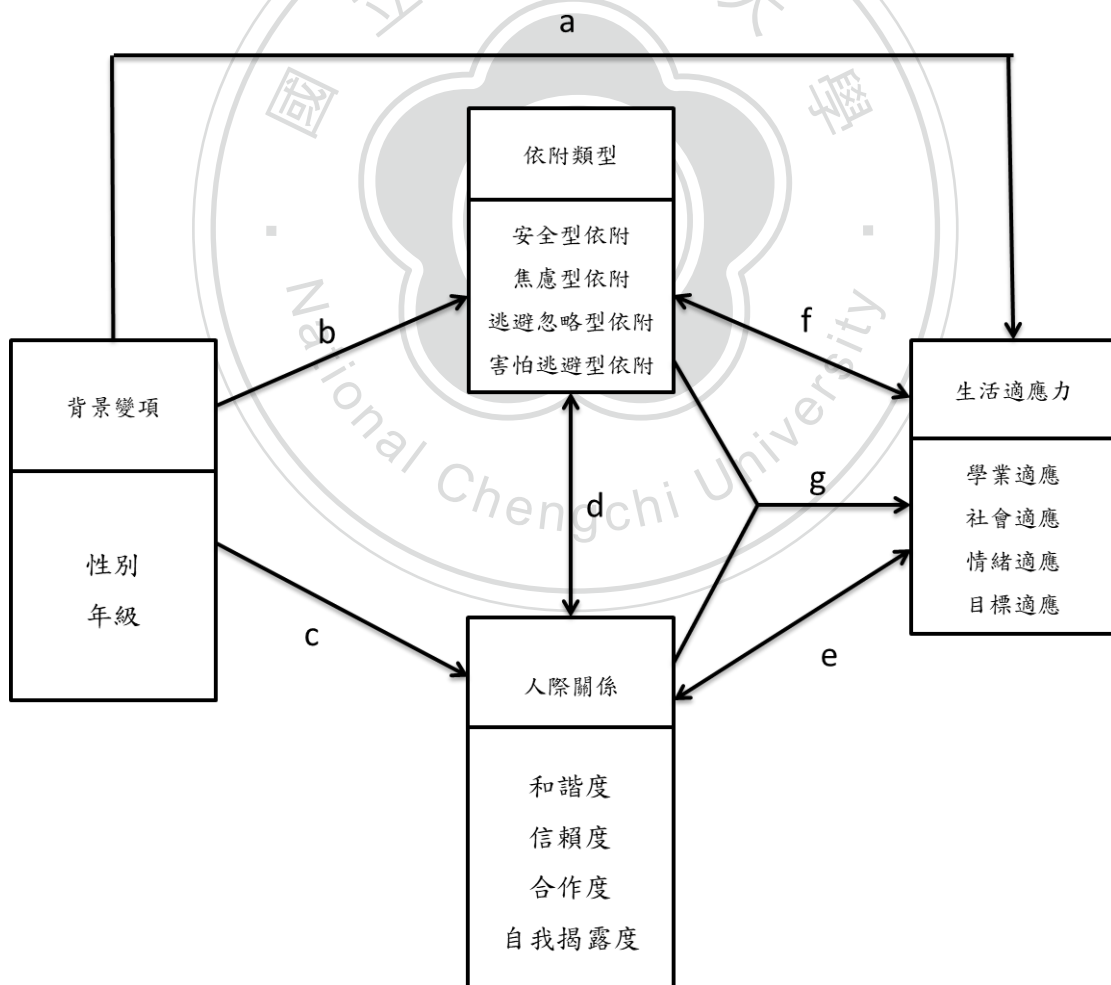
a

依附類型

安全型依附
焦慮型依附
逃避忽略型依附
害怕逃避型依附

b

f

背景變項

性別
年級

d

g

生活適應力

學業適應
社會適應
情緒適應
目標適應

c

e

人際關係

和諧度
信賴度
合作度
自我揭露度

National Chengchi University